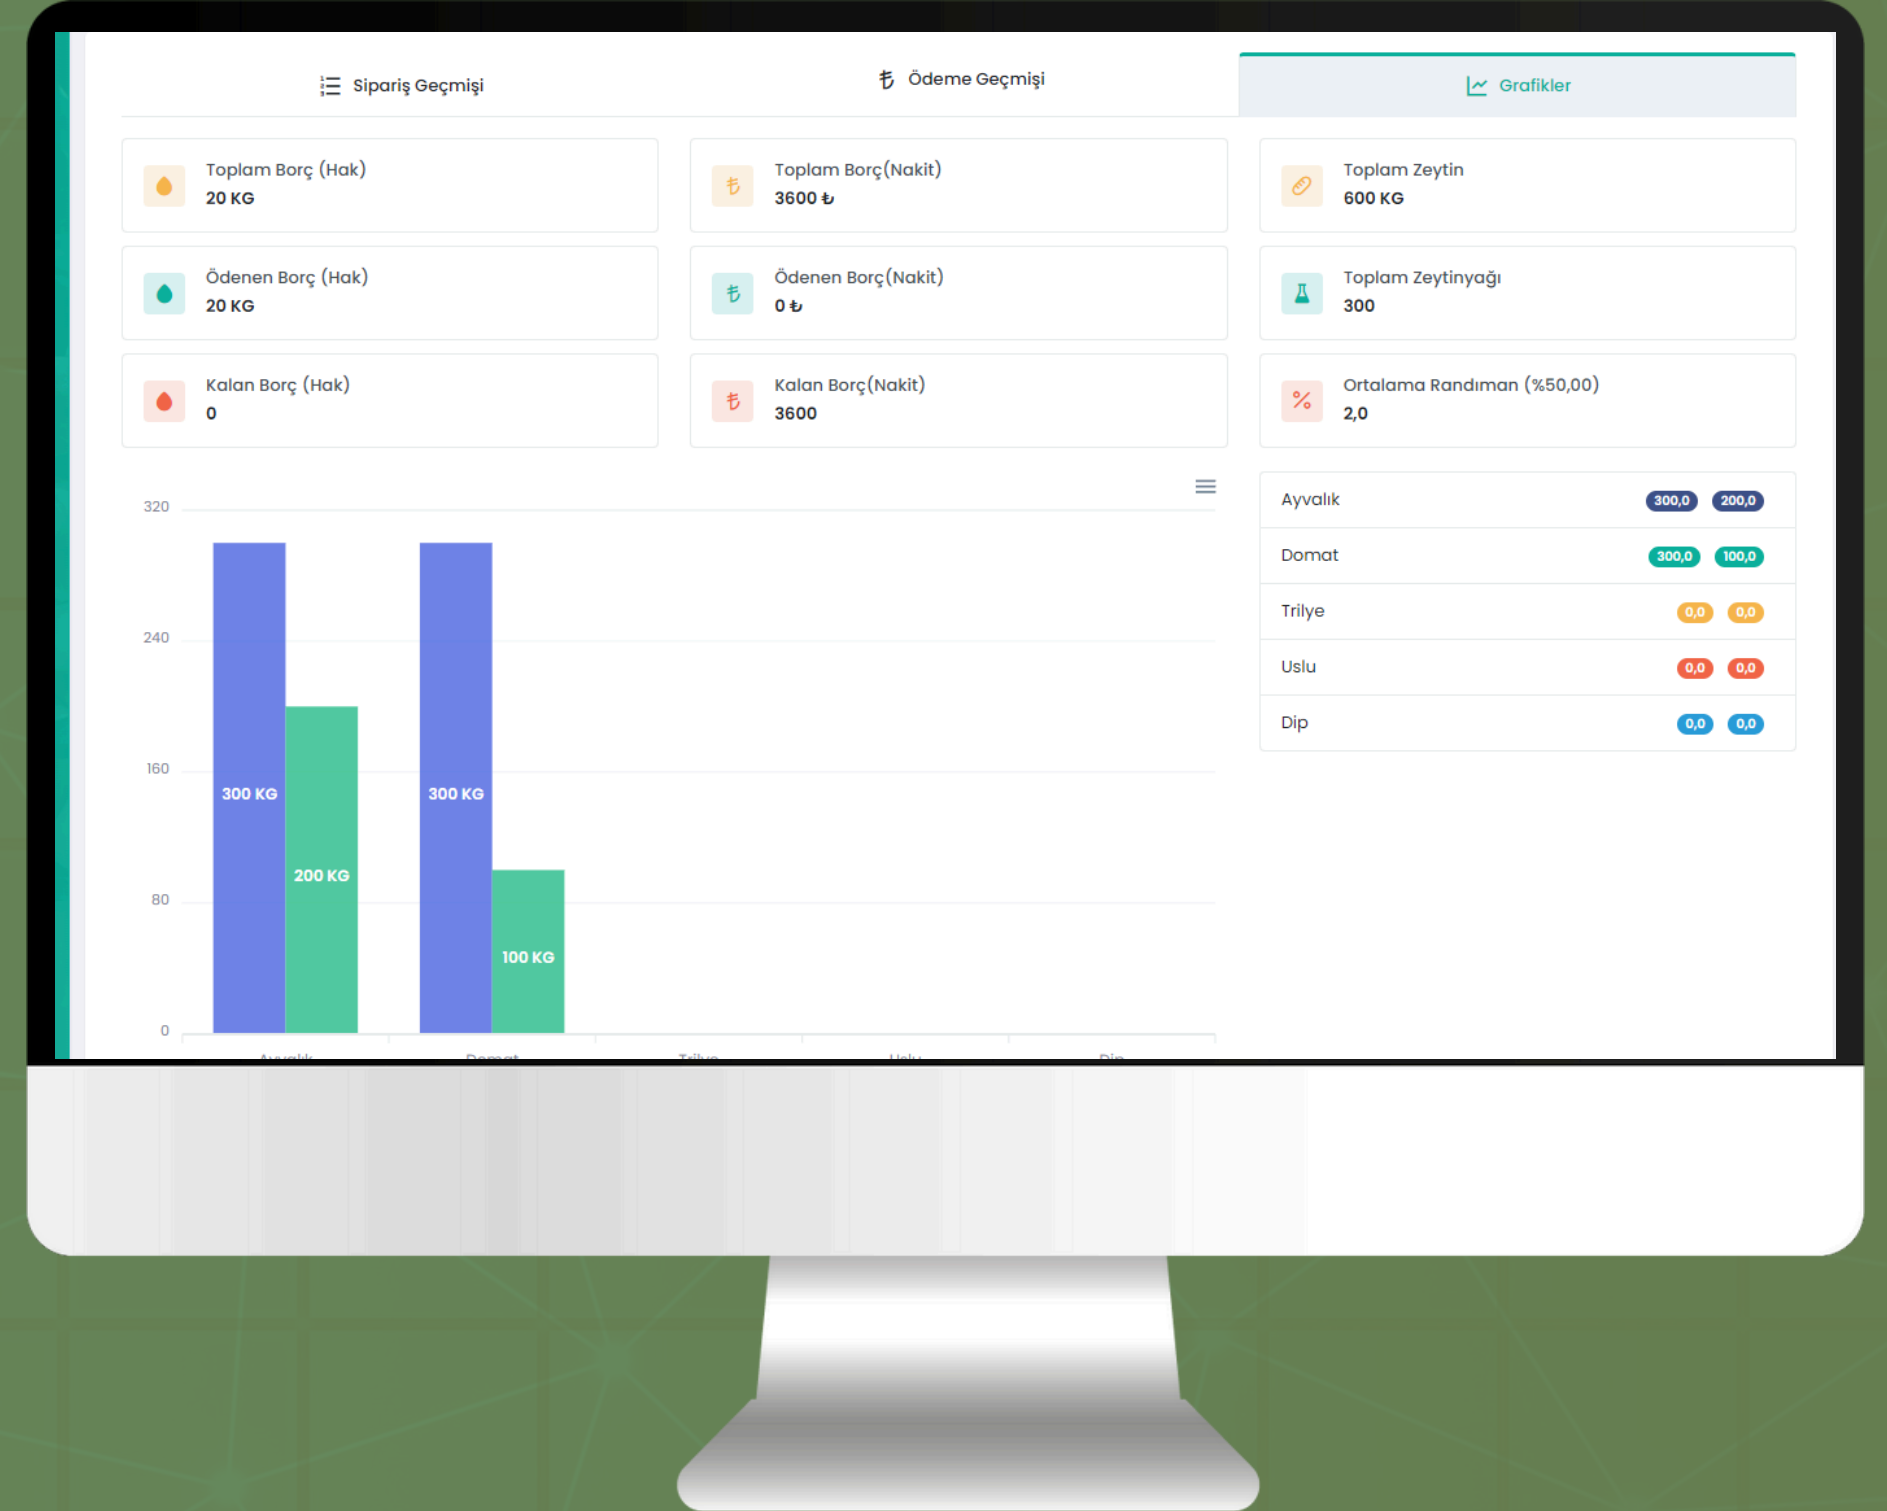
Sipariş Geçmişi

₺ Ödeme Geçmişi

Grafikler

Toplam Borç (Hak)
20 KG

Toplam Borç(Nakit)
3600 ₺

Toplam Zeytin
600 KG

Ödenen Borç (Hak)
20 KG

Ödenen Borç(Nakit)
0 ₺

Toplam Zeytinyağı
300

Kalan Borç (Hak)
0

Kalan Borç(Nakit)
3600

Ortalama Randıman (%50,00)
2,0

320
240
160
80
0

300 KG
200 KG
300 KG
100 KG

Ayvalık Domat Trilye Uslu Dip

| Ayvalık | 300,0 | 200,0 |
|---|---|---|
| Domat | 300,0 | 100,0 |
| Trilye | 0,0 | 0,0 |
| Uslu | 0,0 | 0,0 |
| Dip | 0,0 | 0,0 |